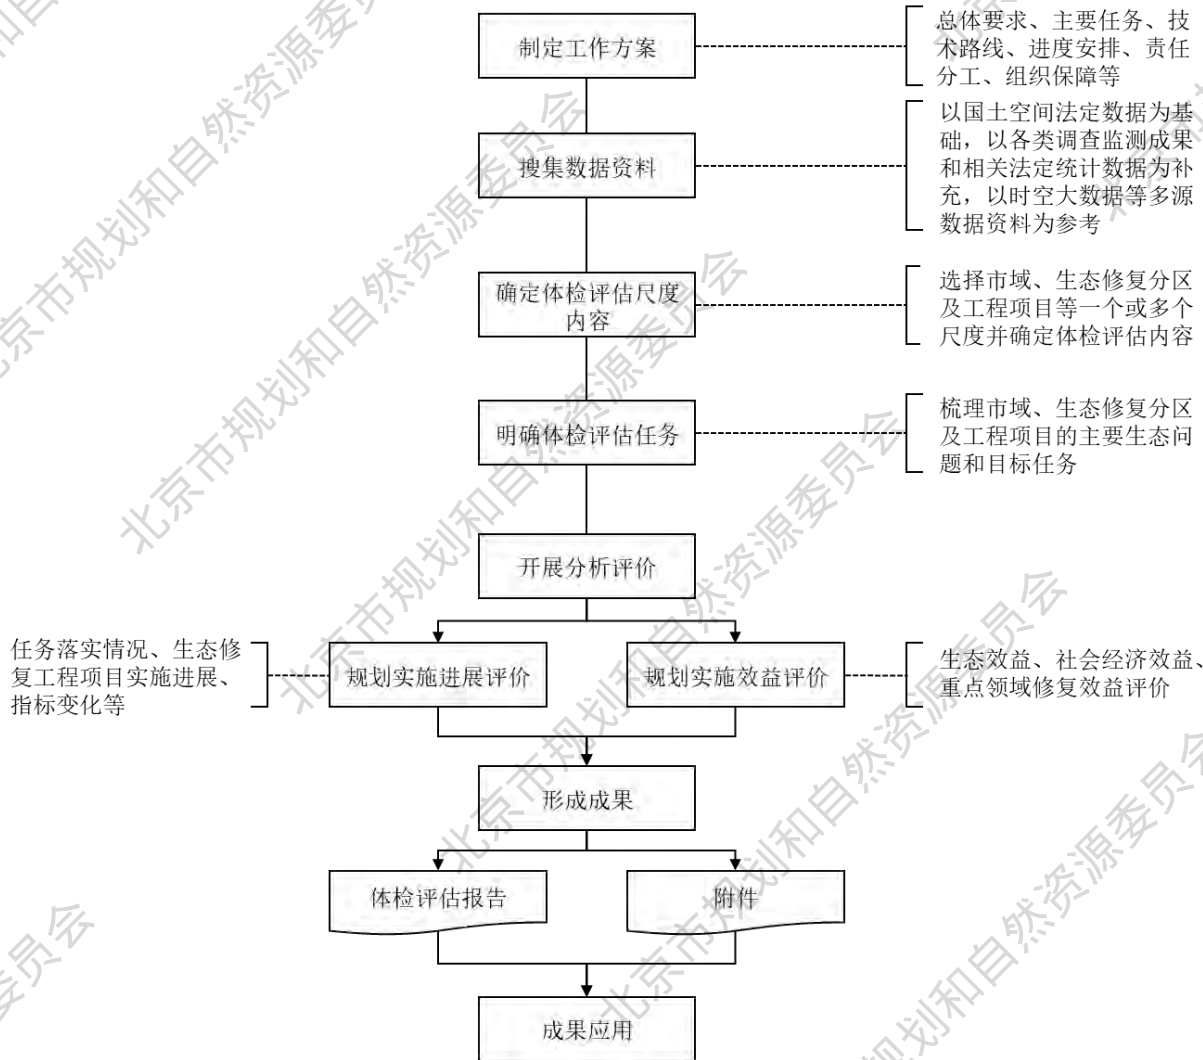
制定工作方案

总体要求、主要任务、技术路线、进度安排、责任分工、组织保障等

搜集数据资料

以国土空间法定数据为基础，以各类调查监测成果和相关法定统计数据为补充，以时空大数据等多源数据资料为参考

确定体检评估尺度内容

选择市域、生态修复分区及工程项目等一个或多个尺度并确定体检评估内容

明确体检评估任务

梳理市域、生态修复分区及工程项目的主要生态问题和目标任务

开展分析评价

任务落实情况、生态修复工程项目实施进展、指标变化等

规划实施进展评价

规划实施效益评价

生态效益、社会经济效益、重点领域修复效益评价

形成成果

体检评估报告

附件

成果应用

北京市规划和自然资源委员会